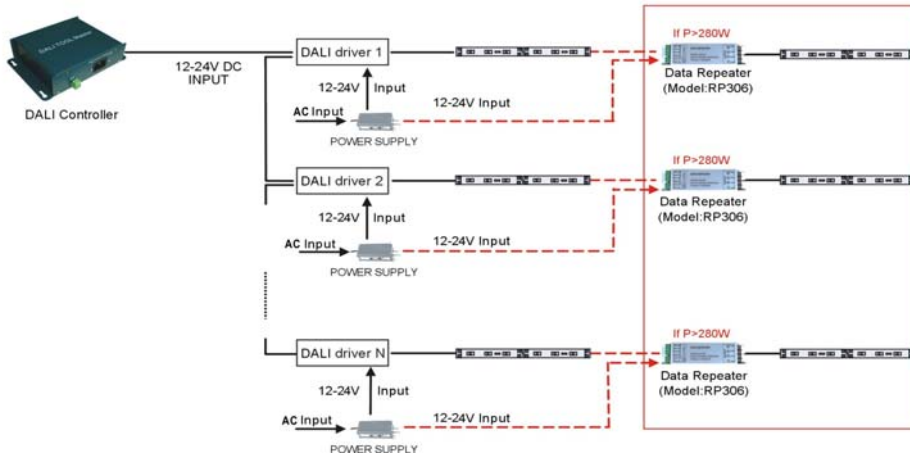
DALI TOOL Master

DALI Controller

12-24V DC INPUT

DALI driver 1

12-24V

Input

AC Input

POWER SUPPLY

12-24V Input

If P>280W

Data Repeater (Model:RP306)

DALI driver 2

12-24V

Input

AC Input

POWER SUPPLY

12-24V Input

If P>280W

Data Repeater (Model:RP306)

DALI driver N

12-24V

Input

AC Input

POWER SUPPLY

12-24V Input

If P>280W

Data Repeater (Model:RP306)